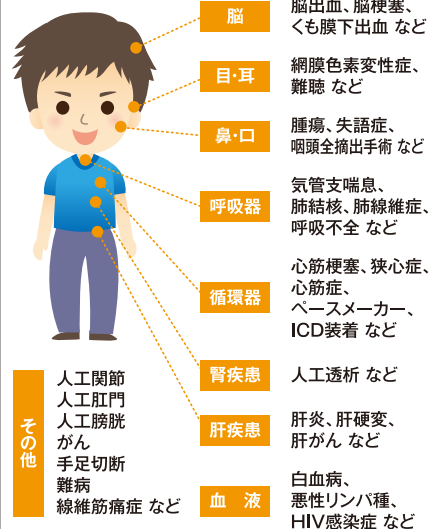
脳
脳出血、脳梗塞、くも膜下出血 など

目・耳
網膜色素変性症、難聴 など

鼻・口
腫瘍、失語症、咽頭全摘出手術 など

呼吸器
気管支喘息、肺結核、肺線維症、呼吸不全 など

循環器
心筋梗塞、狭心症、心筋症、ペースメーカー、ICD装着 など

腎疾患
人工透析 など

肝疾患
肝炎、肝硬変、肝がん など

血液
白血病、悪性リンパ種、HIV感染症 など

その他
人工関節
人工肛門
人工膀胱
がん
手足切断
難病
線維筋痛症 など